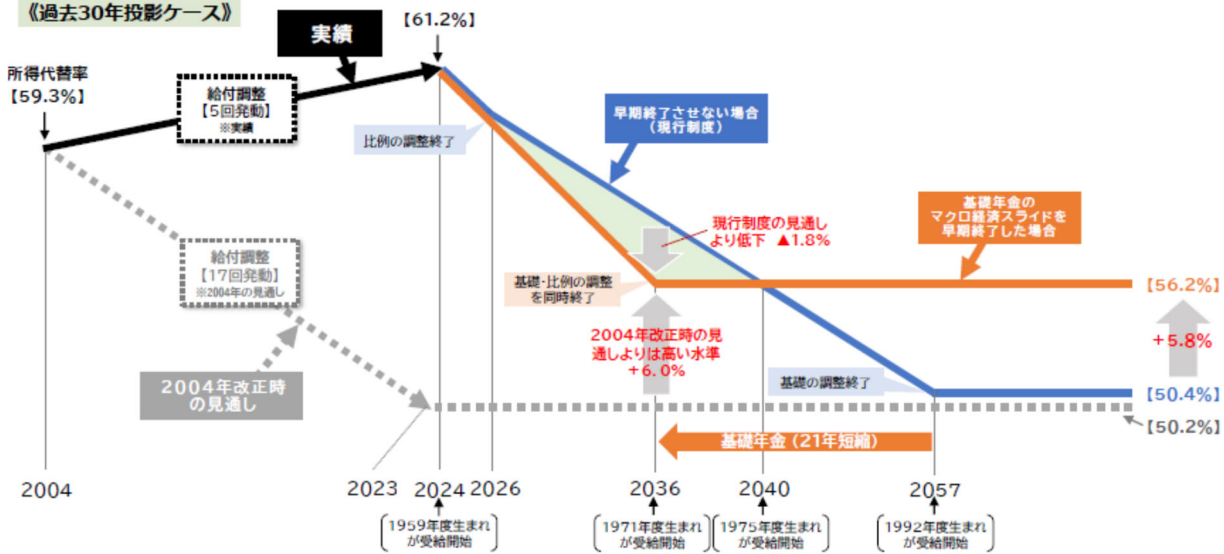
《過去30年投影ケース》

実績

【61.2%】

所得代替率
【59.3%】

給付調整
【5回発動】
※実績

比例の調整終了

早期終了させない場合
（現行制度）

現行制度の見通し
より低下 ▲1.8%

基礎年金の
マクロ経済スライドを
早期終了した場合

給付調整
【17回発動】
※2004年の見通し

基礎･比例の調整
を同時終了

【56.2%】

2004年改正時の見
通しよりは高い水準
＋6.0%

＋5.8%

2004年改正時
の見通し

基礎の調整終了

【50.4%】

基礎年金（21年短縮）

【50.2%】

2004

2023

2024

2026

2036

2040

2057

1959年度生まれ
が受給開始

1971年度生まれ
が受給開始

1975年度生まれ
が受給開始

1992年度生まれ
が受給開始